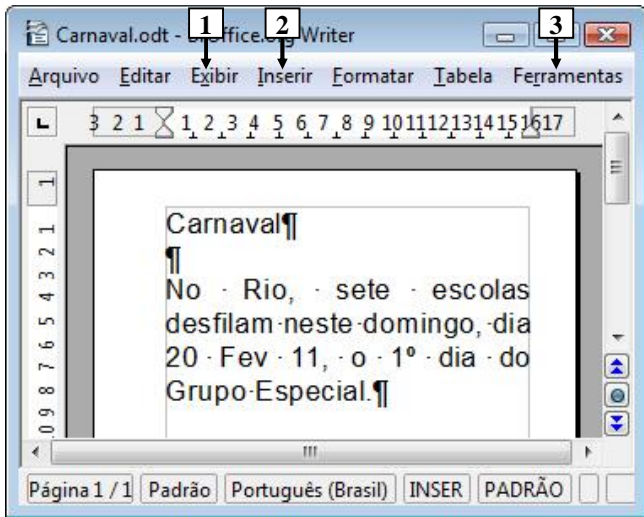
Carnaval.odt - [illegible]ffice.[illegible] Writer

1 2 3

Arquivo Editar Exibir Inserir Formatar Tabela Ferramentas

3 2 1 1 2 3 4 5 6 7 8 9 10 11 12 13 14 15 16 17

1 2 3 4 5 6 7 8 9 10

Carnaval¶

¶

No · Rio, · sete · escolas desfilam·neste·domingo,·dia 20 · Fev · 11, · o · 1º · dia · do Grupo·Especial.¶

Página 1 / 1 Padrão Português (Brasil) INSER PADRÃO